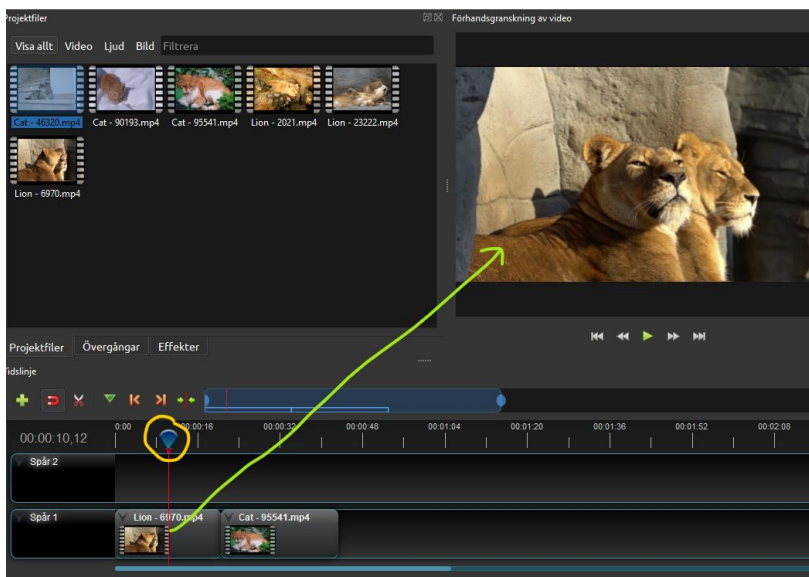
Projektfiler

Visa allt Video Ljud Bild Filtrera

Cat - 46320.mp4 Cat - 90193.mp4 Cat - 95541.mp4 Lion - 2021.mp4 Lion - 23222.mp4

Lion - 6970.mp4

Förhandsgranskning av video

Projektfiler Övergångar Effekter

Tidslinje

00:00:10,12

0:00 00:00:16 00:00:32 00:00:48 00:01:04 00:01:20 00:01:36 00:01:52 00:02:08

Spår 2

Spår 1

Lion - 6970.mp4

Cat - 95541.mp4